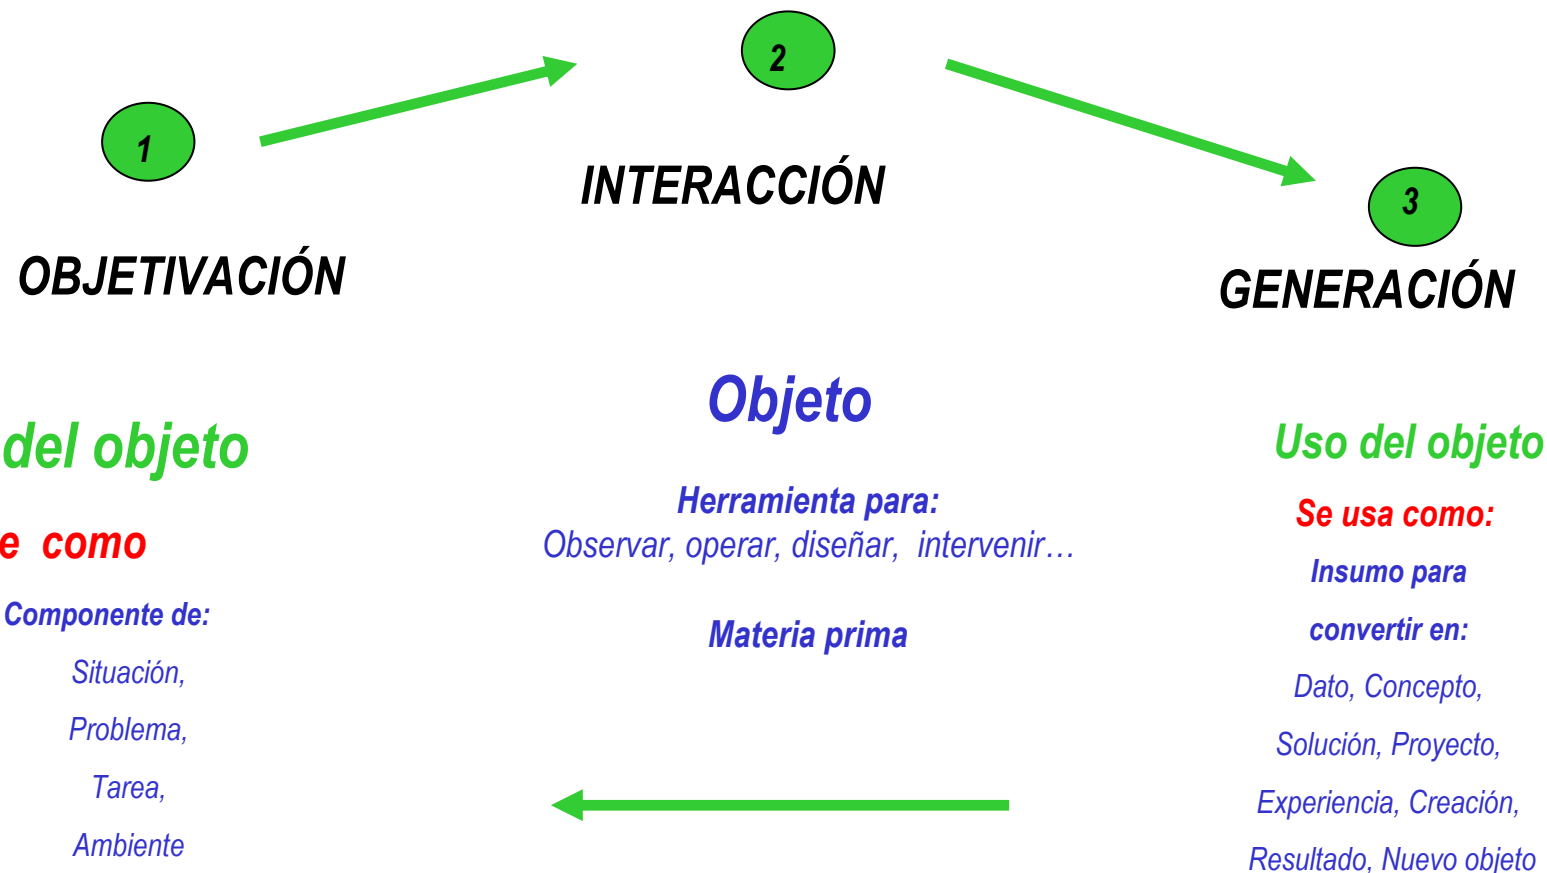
1

2

INTERACCIÓN

3

OBJETIVACIÓN

GENERACIÓN

Objeto

del objeto

Uso del objeto

Herramienta para:
Observar, operar, diseñar, intervenir…

Se usa como:

e como

Insumo para

convertir en:

Componente de:

Materia prima

Situación,

Problema,

Tarea,

Ambiente

Dato, Concepto,

Solución, Proyecto,

Experiencia, Creación,

Resultado, Nuevo objeto